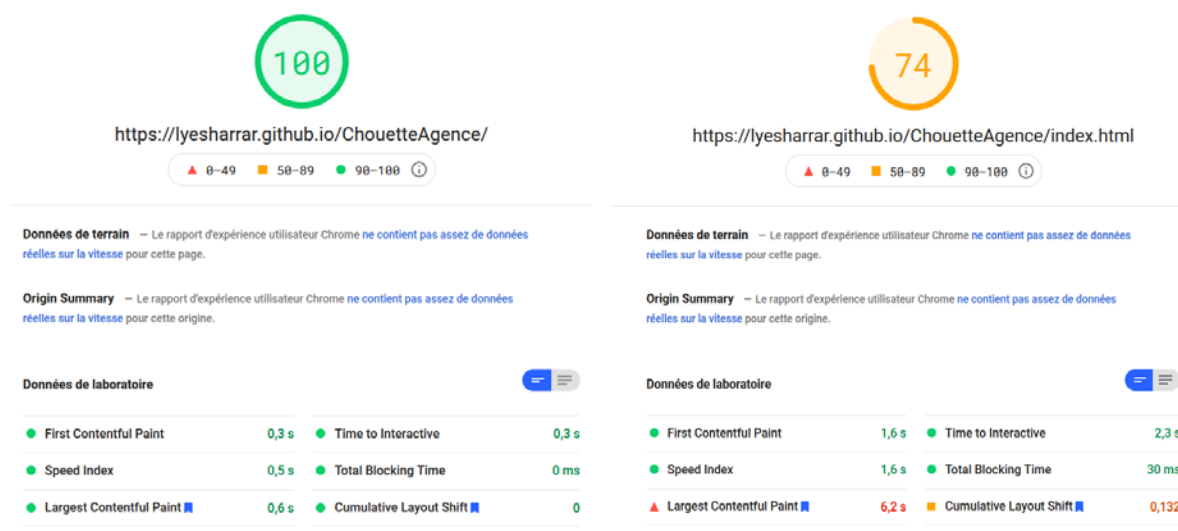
100

https://lyesharrar.github.io/ChouetteAgence/

0-49 50-89 90-100

Données de terrain — Le rapport d'expérience utilisateur Chrome ne contient pas assez de données réelles sur la vitesse pour cette page.

Origin Summary — Le rapport d'expérience utilisateur Chrome ne contient pas assez de données réelles sur la vitesse pour cette origine.

Données de laboratoire

| | | | |
|---|---|---|---|
| First Contentful Paint | 0,3 s | Time to Interactive | 0,3 s |
| Speed Index | 0,5 s | Total Blocking Time | 0 ms |
| Largest Contentful Paint | 0,6 s | Cumulative Layout Shift | 0 |

74

https://lyesharrar.github.io/ChouetteAgence/index.html

0-49 50-89 90-100

Données de terrain — Le rapport d'expérience utilisateur Chrome ne contient pas assez de données réelles sur la vitesse pour cette page.

Origin Summary — Le rapport d'expérience utilisateur Chrome ne contient pas assez de données réelles sur la vitesse pour cette origine.

Données de laboratoire

| | | | |
|---|---|---|---|
| First Contentful Paint | 1,6 s | Time to Interactive | 2,3 s |
| Speed Index | 1,6 s | Total Blocking Time | 30 ms |
| Largest Contentful Paint | 6,2 s | Cumulative Layout Shift | 0,132 |